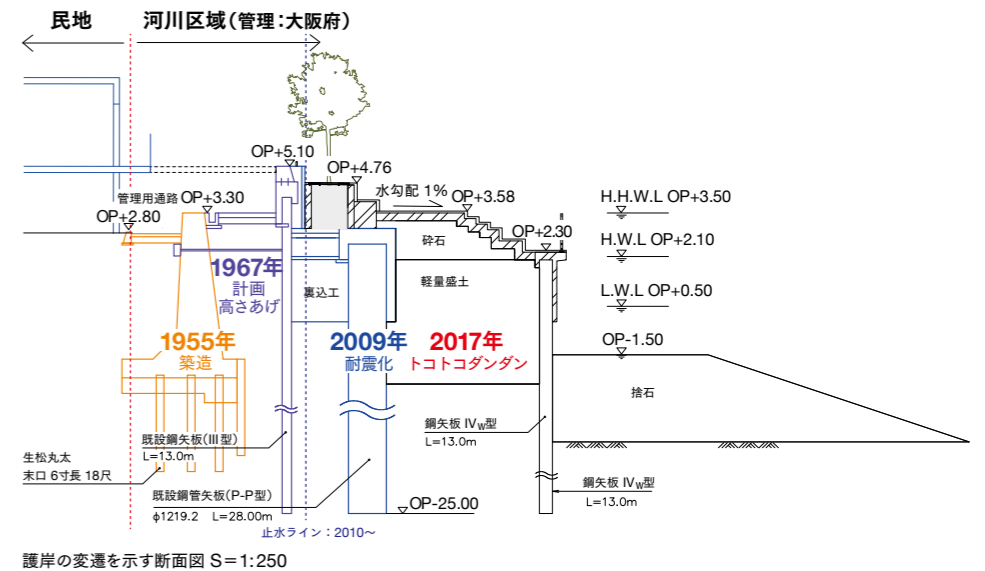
民地

河川区域（管理：大阪府）

OP+5.10

OP+4.76

水勾配 1%

OP+3.58

H.H.W.L OP+3.50

管理用通路 OP+3.30

OP+2.80

OP+2.30

H.W.L OP+2.10

碎石

1967年
計画
高さあげ

裏込工

軽量盛土

L.W.L OP+0.50

1955年
築造

2009年
耐震化

2017年
トコトコダンダン

OP-1.50

捨石

鋼矢板 IV$_W$型
L=13.0m

既設鋼矢板（III型）
L=13.0m

生松丸太
末口 6寸長 18尺

鋼矢板 IV$_W$型
L=13.0m

既設鋼管矢板（P-P型）
φ1219.2 L=28.00m

OP-25.00

止水ライン：2010～

護岸の変遷を示す断面図 S＝1:250